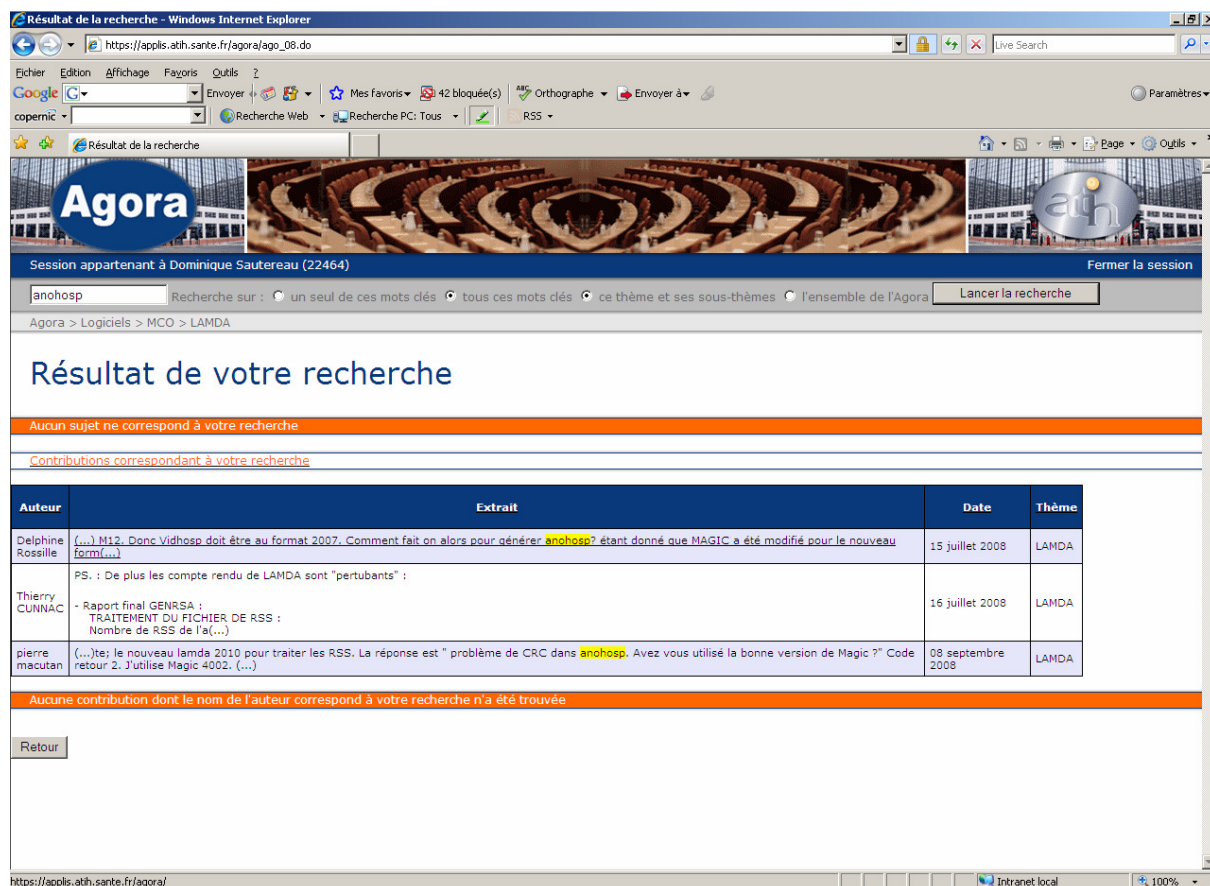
Résultat de la recherche - Windows Internet Explorer

https://applis.atih.sante.fr/agora/ago_08.do

Live Search

Fichier Edition Affichage Favoris Outils ?

Google G Envoyer Mes favoris 42 bloquée(s) Orthographe Envoyer à Paramètres

copernic Recherche Web Recherche PC: Tous RSS

Résultat de la recherche

Page Outils

Agora

atih

Session appartenant à Dominique Sautereau (22464)

Fermer la session

anohosp Recherche sur : un seul de ces mots clés tous ces mots clés ce thème et ses sous-thèmes l'ensemble de l'Agora Lancer la recherche

Agora > Logiciels > MCO > LAMDA

Résultat de votre recherche

Aucun sujet ne correspond à votre recherche

Contributions correspondant à votre recherche

| Auteur | Extrait | Date | Thème |
|---|---|---|---|
| Delphine Rossille | (...) M12. Donc Vidhosp doit être au format 2007. Comment fait on alors pour générer anohosp? étant donné que MAGIC a été modifié pour le nouveau form(...) | 15 juillet 2008 | LAMDA |
| Thierry CUNNAC | PS. : De plus les compte rendu de LAMDA sont "pertubants" : - Raport final GENRSA : TRAITEMENT DU FICHIER DE RSS : Nombre de RSS de l'a(...) | 16 juillet 2008 | LAMDA |
| pierre macutan | (...)te; le nouveau lamda 2010 pour traiter les RSS. La réponse est " problème de CRC dans anohosp. Avez vous utilisé la bonne version de Magic ?" Code retour 2. J'utilise Magic 4002. (...) | 08 septembre 2008 | LAMDA |

Aucune contribution dont le nom de l'auteur correspond à votre recherche n'a été trouvée

Retour

https://applis.atih.sante.fr/agora/

Intranet local

100%